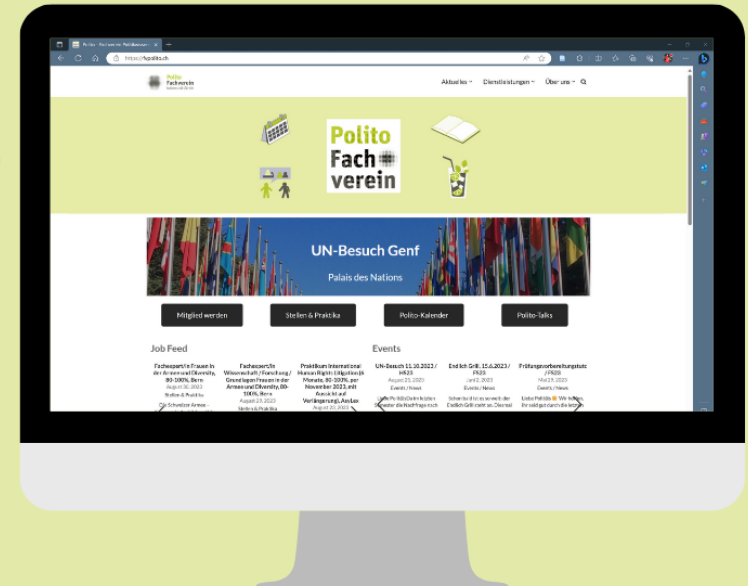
Polito - Fachverein Politikwissen...

https://fvpolito.ch

Polito Fachverein

Aktuelles Dienstleistungen Über uns

Polito Fach verein

UN-Besuch Genf

Palais des Nations

Mitglied werden

Stellen & Praktika

Polito-Kalender

Polito-Talks

Job Feed

Fachexpert/in Frauen in der Armee und Diversity, 80-100%, Bern
August 30, 2023
Stellen & Praktika

Fachexpert/in Wissenschaft / Forschung / Grundlagen Frauen in der Armee und Diversity, 80-100%, Bern
August 29, 2023
Stellen & Praktika

Praktikum International Human Rights Litigation (6 Monate, 80-100%, per November 2023, mit Aussicht auf Verlängerung), Ausbx
August 28, 2023

Events

UN-Besuch 11.10.2023 / HS23
August 21, 2023
Events / News

End lich Grill, 15.6.2023 / FS23
Juni 2, 2023
Events / News

Prüfungsvorbereitungstu / FS23
Mai 29, 2023
Events / News